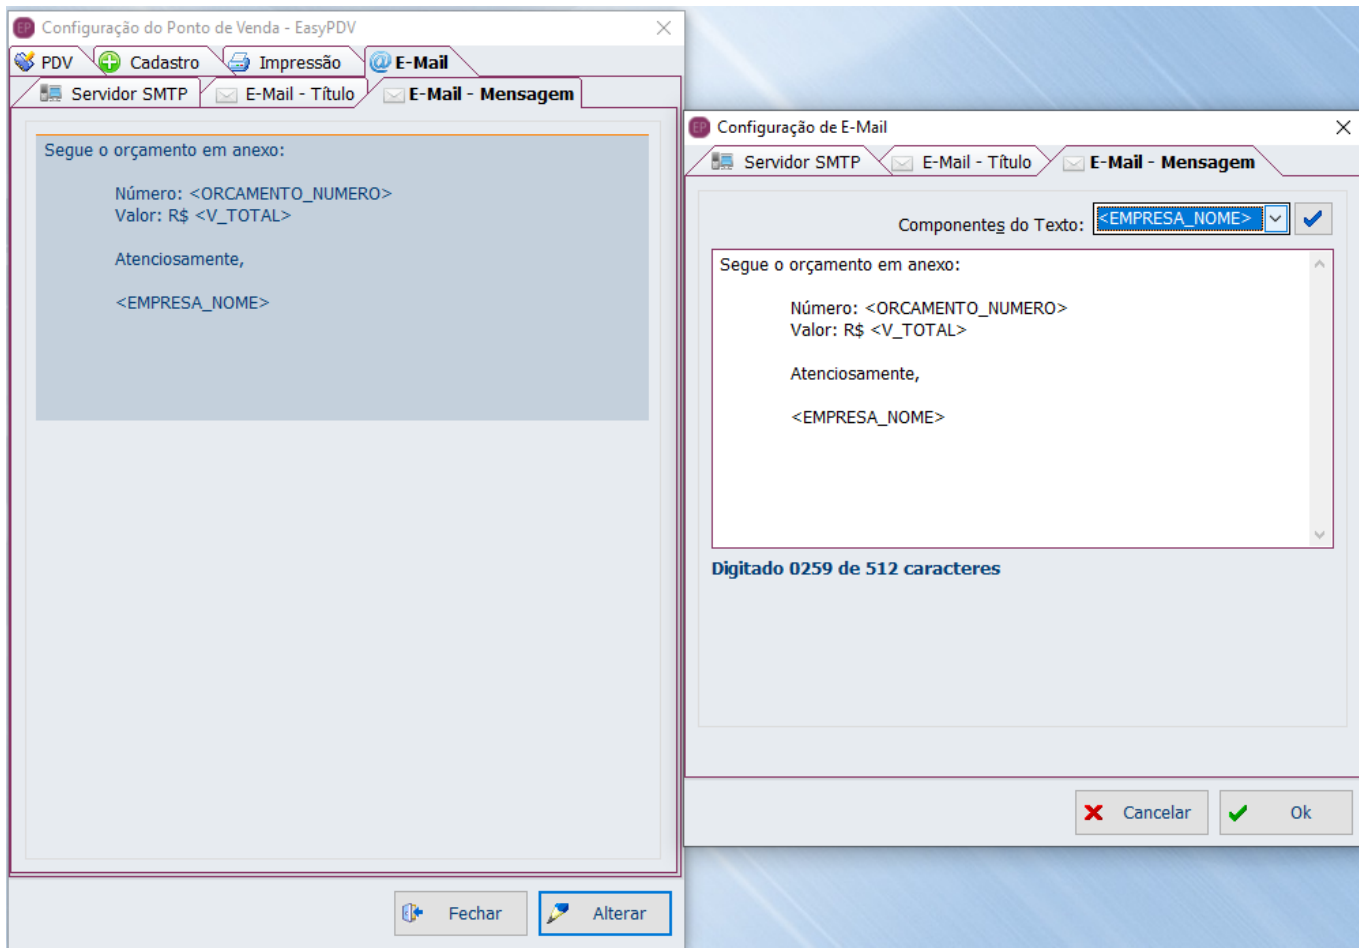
Configuração do Ponto de Venda - EasyPDV

PDV | Cadastro | Impressão | E-Mail

Servidor SMTP | E-Mail - Título | E-Mail - Mensagem

Segue o orçamento em anexo:

Número: <ORCAMENTO_NUMERO>
Valor: R$ <V_TOTAL>

Atenciosamente,

<EMPRESA_NOME>

Fechar | Alterar

Configuração de E-Mail

Servidor SMTP | E-Mail - Título | E-Mail - Mensagem

Componentes do Texto: <EMPRESA_NOME>

Segue o orçamento em anexo:

Número: <ORCAMENTO_NUMERO>
Valor: R$ <V_TOTAL>

Atenciosamente,

<EMPRESA_NOME>

Digitado 0259 de 512 caracteres

Cancelar | Ok